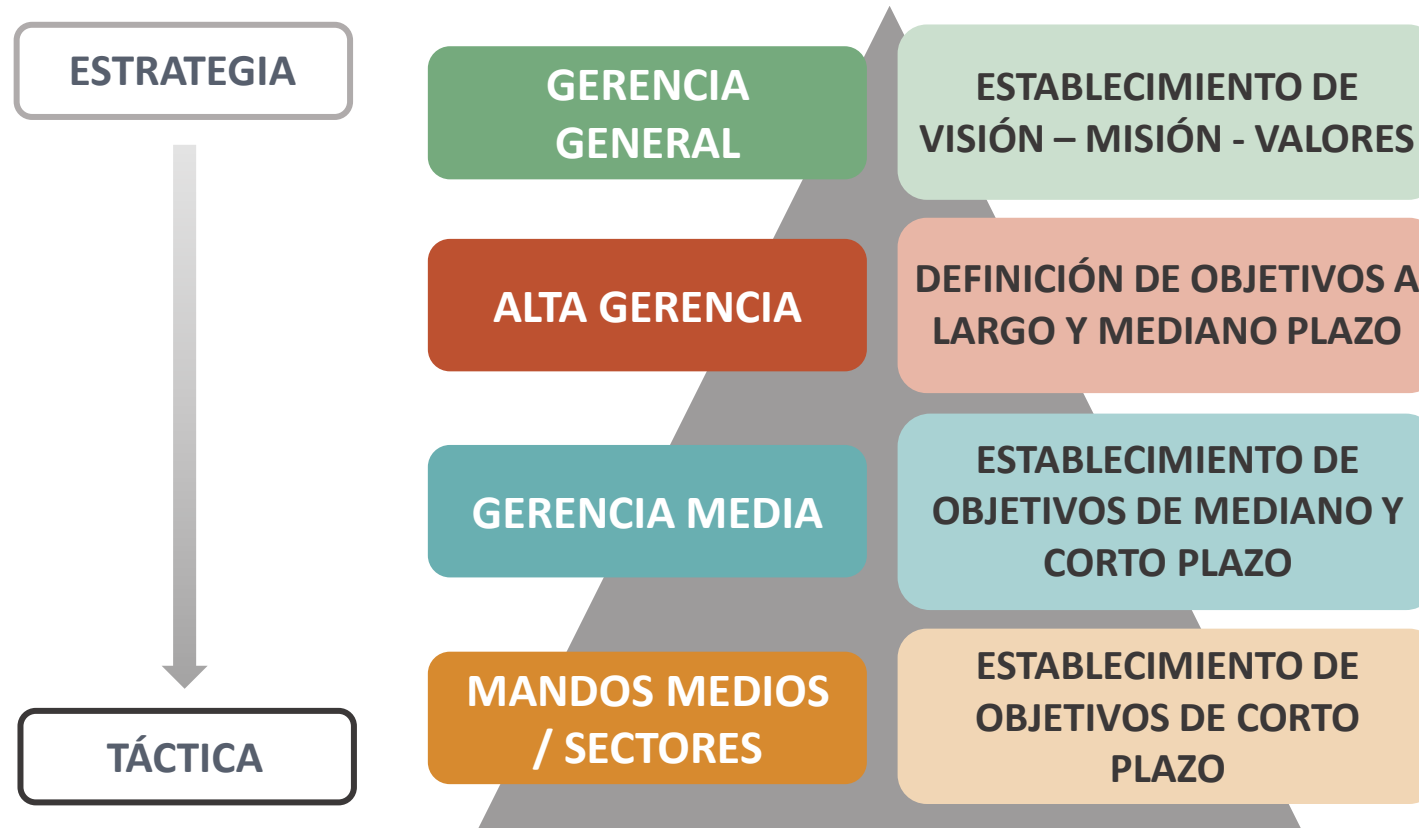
ESTRATEGIA

TÁCTICA

GERENCIA GENERAL

ESTABLECIMIENTO DE VISIÓN – MISIÓN - VALORES

ALTA GERENCIA

DEFINICIÓN DE OBJETIVOS A LARGO Y MEDIANO PLAZO

GERENCIA MEDIA

ESTABLECIMIENTO DE OBJETIVOS DE MEDIANO Y CORTO PLAZO

MANDOS MEDIOS / SECTORES

ESTABLECIMIENTO DE OBJETIVOS DE CORTO PLAZO